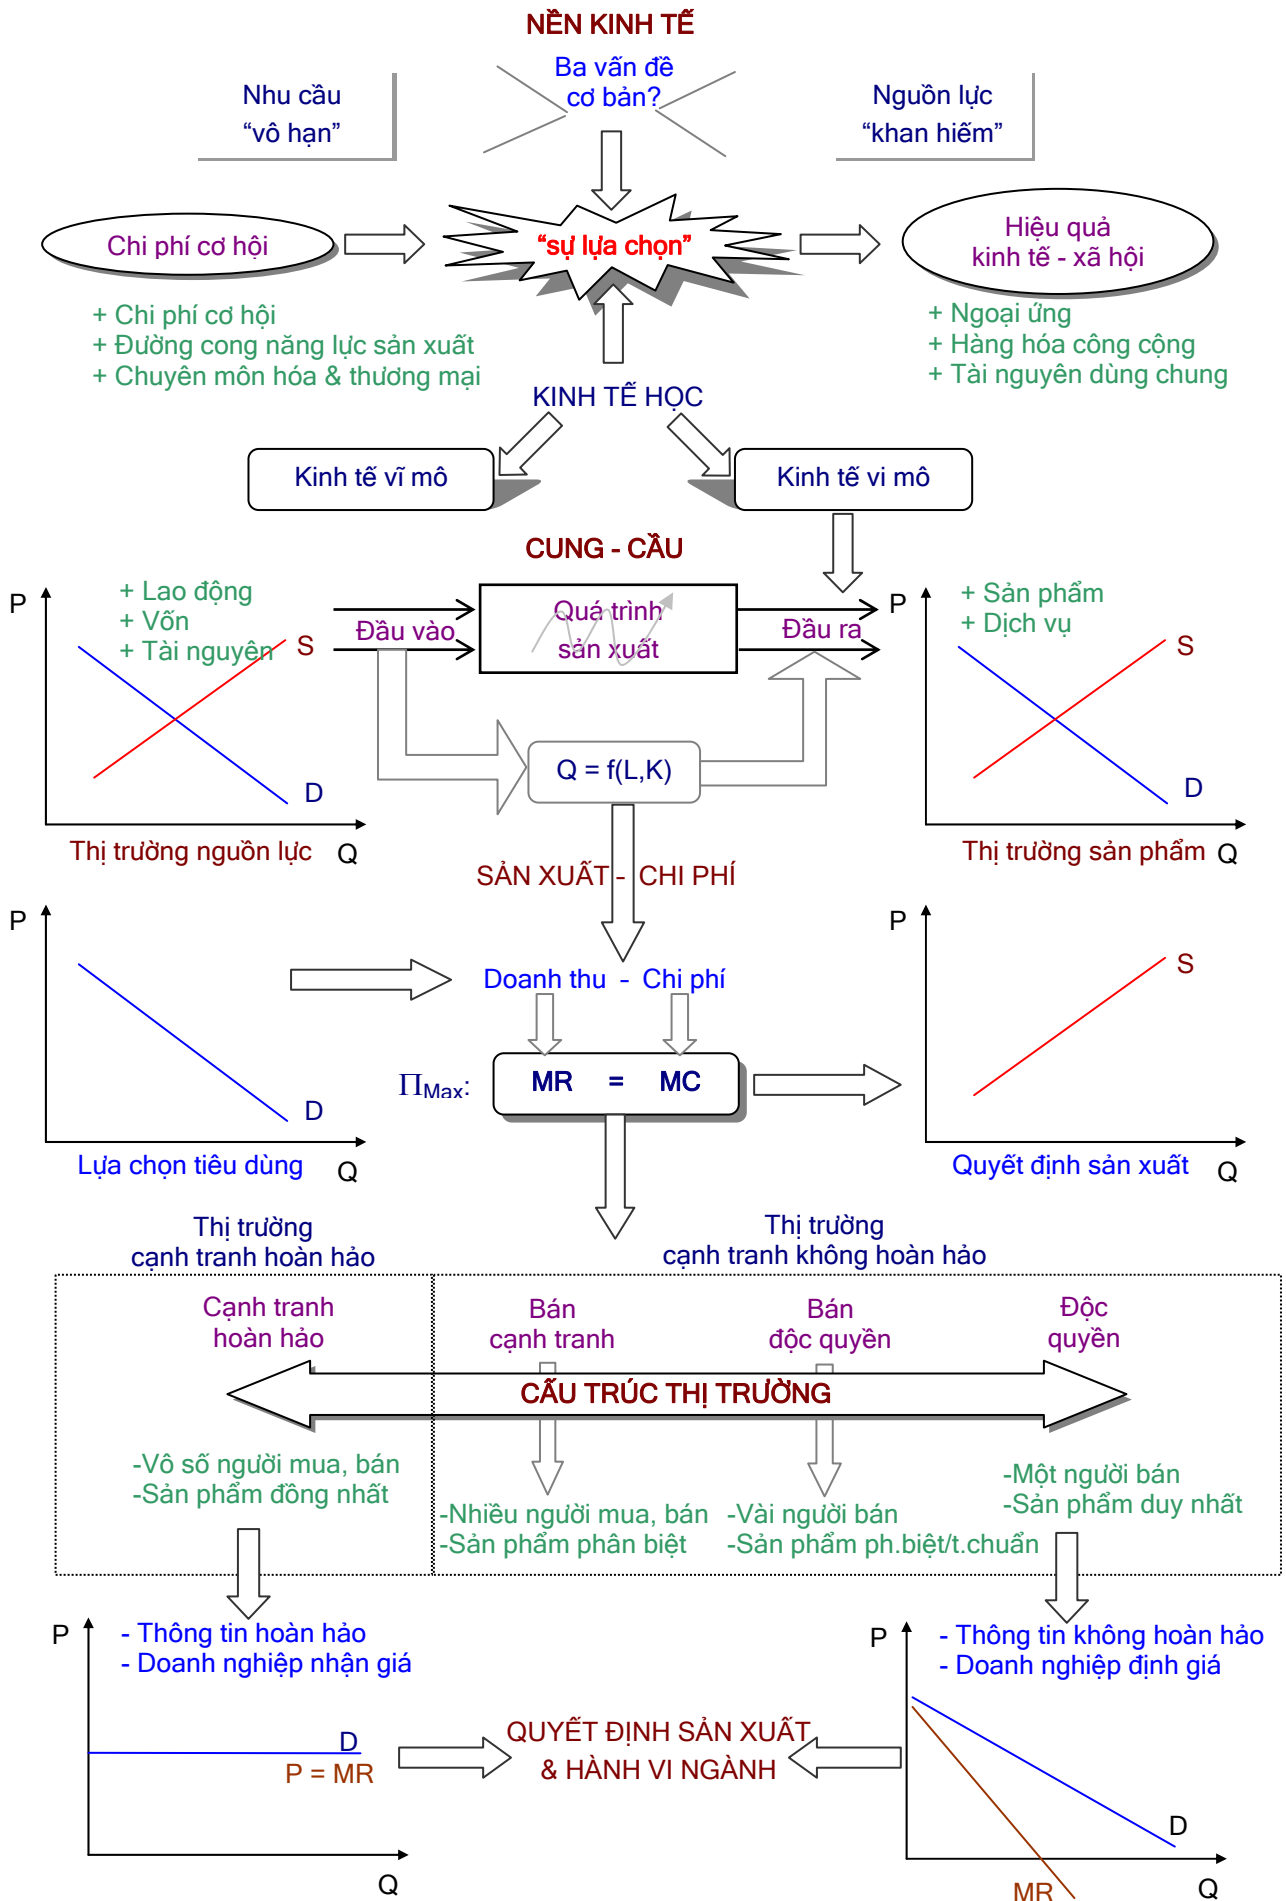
NỀN KINH TẾ

Nhu cầu "vô hạn"

Ba vấn đề cơ bản?

Nguồn lực "khan hiếm"

Chi phí cơ hội

"sự lựa chọn"

Hiệu quả kinh tế - xã hội

+ Chi phí cơ hội
+ Đường cong năng lực sản xuất
+ Chuyên môn hóa & thương mại

+ Ngoại ứng
+ Hàng hóa công cộng
+ Tài nguyên dùng chung

KINH TẾ HỌC

Kinh tế vĩ mô

Kinh tế vi mô

CUNG - CẦU

P

+ Lao động
+ Vốn
+ Tài nguyên

S

D

Thị trường nguồn lực

Q

Đầu vào

Quá trình sản xuất

Đầu ra

Q = f(L,K)

P

+ Sản phẩm
+ Dịch vụ

S

D

Thị trường sản phẩm

Q

SẢN XUẤT - CHI PHÍ

P

D

Lựa chọn tiêu dùng

Q

Doanh thu - Chi phí

$\Pi_{Max}$:

MR = MC

P

S

Quyết định sản xuất

Q

Thị trường cạnh tranh hoàn hảo

Thị trường cạnh tranh không hoàn hảo

Cạnh tranh hoàn hảo

Bán cạnh tranh

Bán độc quyền

Độc quyền

CẤU TRÚC THỊ TRƯỜNG

-Vô số người mua, bán
-Sản phẩm đồng nhất

-Nhiều người mua, bán
-Sản phẩm phân biệt

-Vài người bán
-Sản phẩm ph.biệt/t.chuẩn

-Một người bán
-Sản phẩm duy nhất

P

- Thông tin hoàn hảo
- Doanh nghiệp nhận giá

D

P = MR

Q

QUYẾT ĐỊNH SẢN XUẤT & HÀNH VI NGÀNH

P

- Thông tin không hoàn hảo
- Doanh nghiệp định giá

D

MR

Q